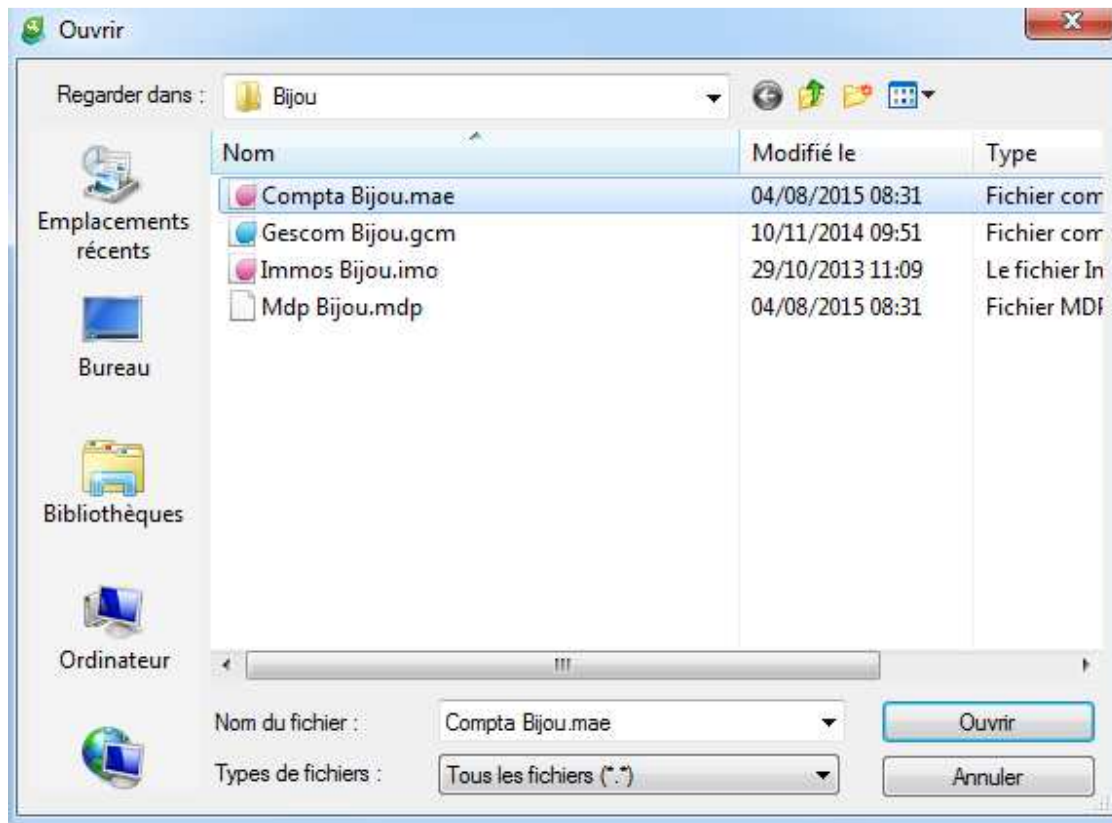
Ouvrir

Regarder dans : Bijou

Emplacements récents

Bureau

Bibliothèques

Ordinateur

| Nom | Modifié le | Type |
|---|---|---|
| Compta Bijou.mae | 04/08/2015 08:31 | Fichier com |
| Gescom Bijou.gcm | 10/11/2014 09:51 | Fichier com |
| Immos Bijou.imo | 29/10/2013 11:09 | Le fichier In |
| Mdp Bijou.mdp | 04/08/2015 08:31 | Fichier MDI |

Nom du fichier : Compta Bijou.mae

Types de fichiers : Tous les fichiers (*.*)

Ouvrir

Annuler